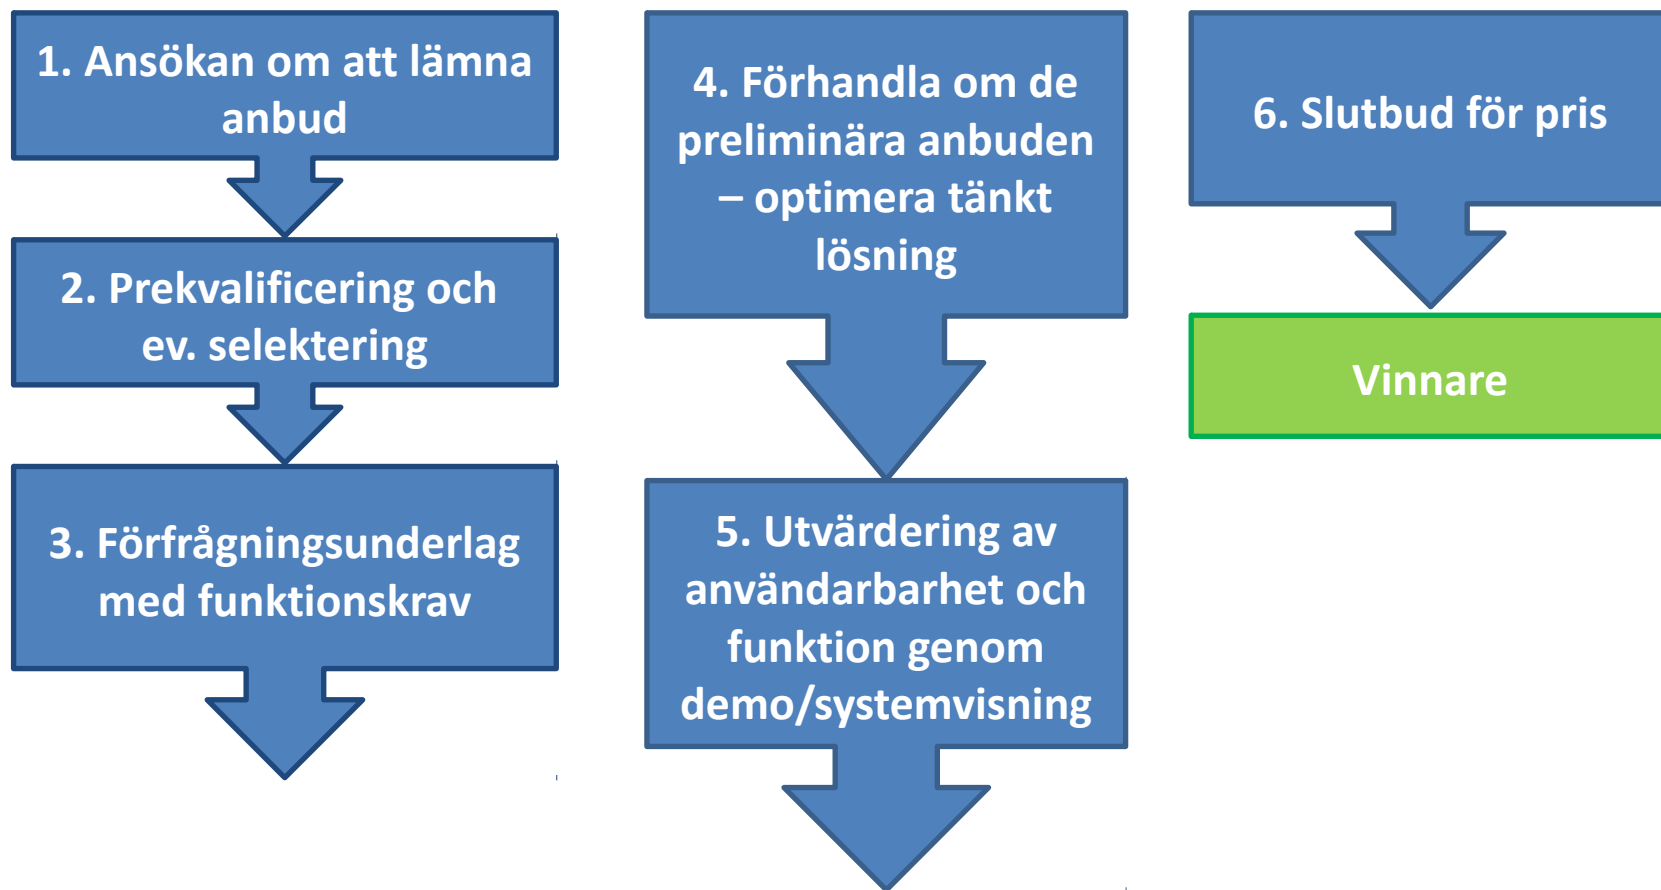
1. Ansökan om att lämna anbud

2. Prekvalificering och ev. selektering

3. Förfrågningsunderlag med funktionskrav

4. Förhandla om de preliminära anbuden – optimera tänkt lösning

5. Utvärdering av användarbarhet och funktion genom demo/systemvisning

6. Slutbud för pris

Vinnare